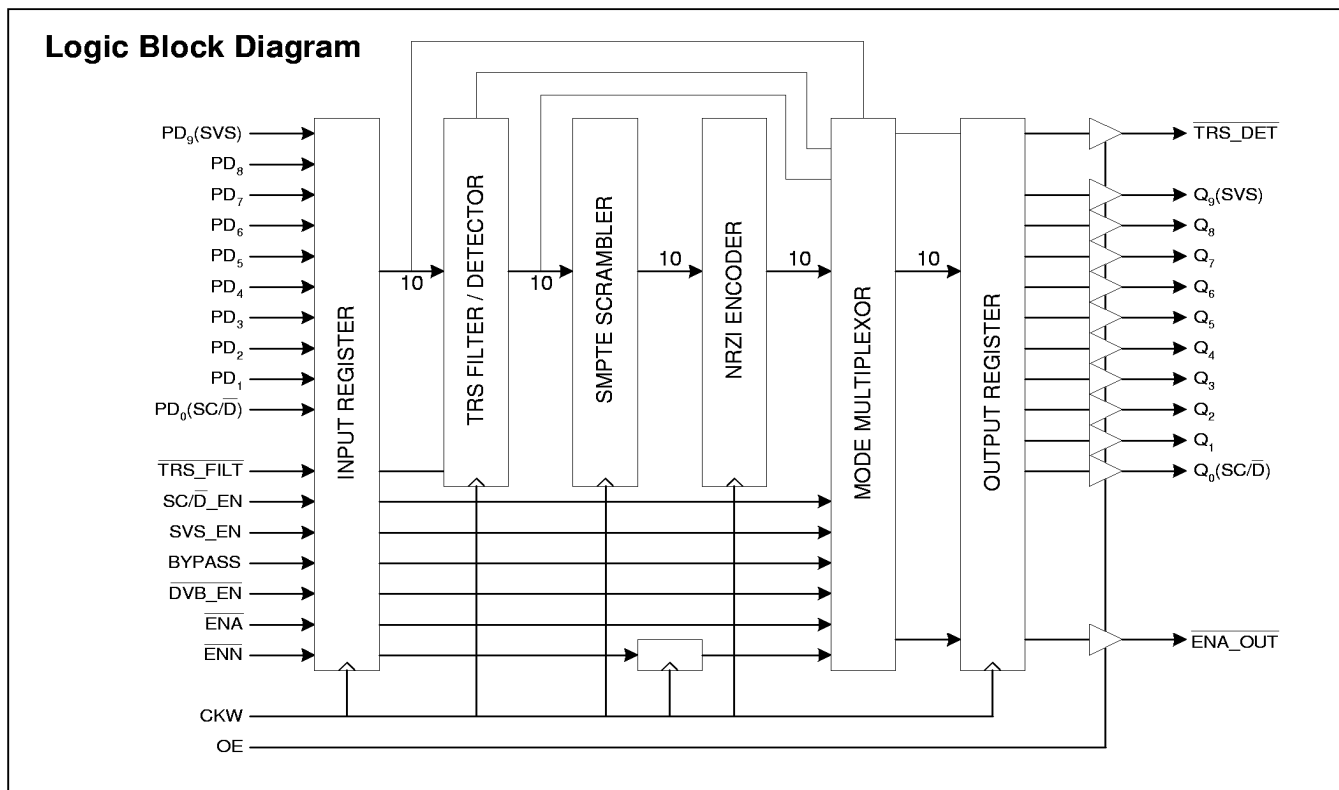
Logic Block Diagram

$PD_9$(SVS)
$PD_8$
$PD_7$
$PD_6$
$PD_5$
$PD_4$
$PD_3$
$PD_2$
$PD_1$
$PD_0$(SC/$\overline{D}$)
$\overline{TRS\_FILT}$
SC/$\overline{D}$_EN
SVS_EN
BYPASS
$\overline{DVB\_EN}$
$\overline{ENA}$
$\overline{ENN}$
CKW
OE

INPUT REGISTER
10
TRS FILTER / DETECTOR
10
SMPTE SCRAMBLER
10
NRZI ENCODER
10
MODE MULTIPLEXOR
10
OUTPUT REGISTER

$\overline{TRS\_DET}$
$Q_9$(SVS)
$Q_8$
$Q_7$
$Q_6$
$Q_5$
$Q_4$
$Q_3$
$Q_2$
$Q_1$
$Q_0$(SC/$\overline{D}$)
$\overline{ENA\_OUT}$